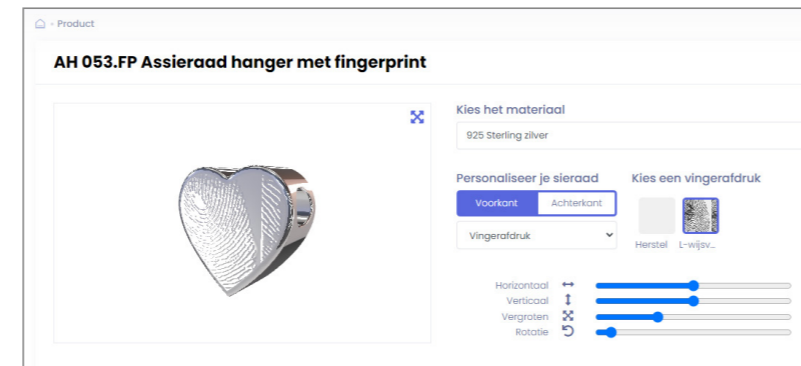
› Product

AH 053.FP Assieraad hanger met fingerprint

Kies het materiaal

925 Sterling zilver

Personaliseer je sieraad

Voorkant Achterkant

Vingerafdruk

Kies een vingerafdruk

Herstel L-wijsv...

Horizontaal
Verticaal
Vergroten
Rotatie